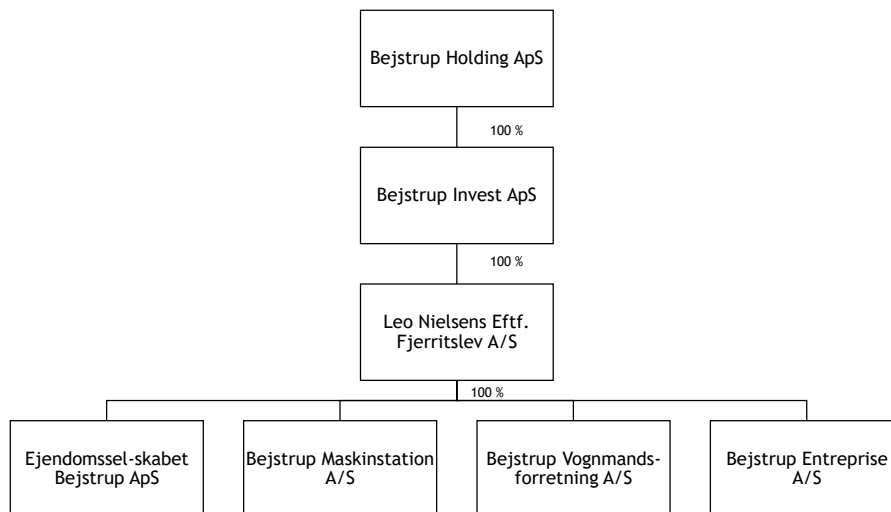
Bejstrup Holding ApS

100 %

Bejstrup Invest ApS

100 %

Leo Nielsens Eftf. Fjerritslev A/S

100 %

Ejendomssel-skabet Bejstrup ApS

Bejstrup Maskinstation A/S

Bejstrup Vognmandsforretning A/S

Bejstrup Entreprise A/S